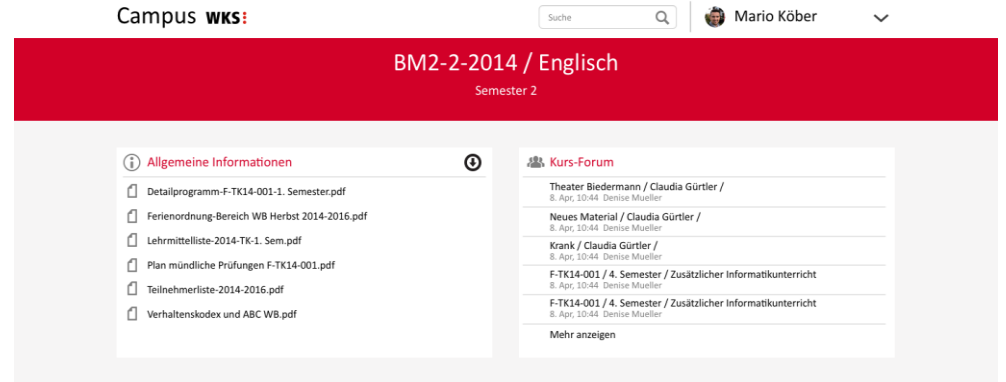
Campus WKS

Suche

Mario Köber

BM2-2-2014 / Englisch

Semester 2

Allgemeine Informationen

Detailprogramm-F-TK14-001-1. Semester.pdf

Ferienordnung-Bereich WB Herbst 2014-2016.pdf

Lehrmittelliste-2014-TK-1. Sem.pdf

Plan mündliche Prüfungen F-TK14-001.pdf

Teilnehmerliste-2014-2016.pdf

Verhaltenskodex und ABC WB.pdf

Kurs-Forum

Theater Biedermann / Claudia Gürtler /
8. Apr, 10:44 Denise Mueller

Neues Material / Claudia Gürtler /
8. Apr, 10:44 Denise Mueller

Krank / Claudia Gürtler /
8. Apr, 10:44 Denise Mueller

F-TK14-001 / 4. Semester / Zusätzlicher Informatikunterricht
8. Apr, 10:44 Denise Mueller

F-TK14-001 / 4. Semester / Zusätzlicher Informatikunterricht
8. Apr, 10:44 Denise Mueller

Mehr anzeigen